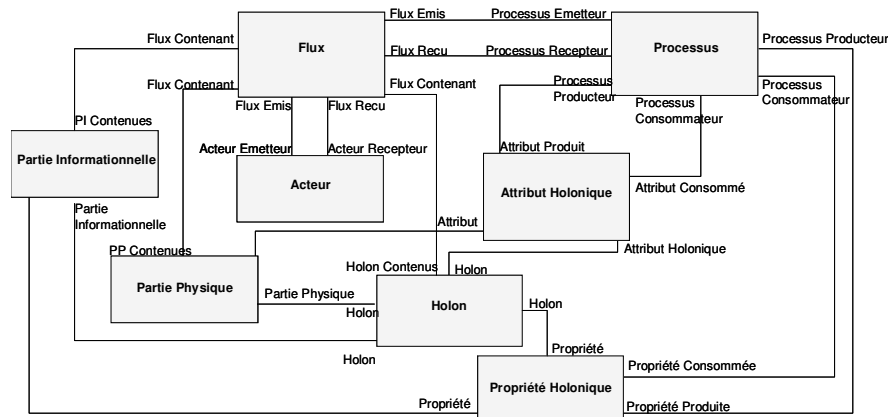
Flux Emis
Processus Emetteur
Flux Contenant
Flux
Flux Recu
Processus Recepteur
Processus
Processus Producteur
Flux Contenant
Flux Contenant
Processus Producteur
Processus Consommateur
Processus Consommateur
Flux Emis
Flux Recu
PI Contenues
Partie Informationnelle
Acteur Emetteur
Acteur Recepteur
Attribut Produit
Acteur
Attribut Holonique
Attribut Consommé
Partie Informationnelle
Attribut
PP Contenues
Attribut Holonique
Holon Contenus
Holon
Partie Physique
Partie Physique
Holon
Holon
Holon
Propriété
Holon
Propriété Consommée
Propriété Holonique
Propriété
Propriété Produite